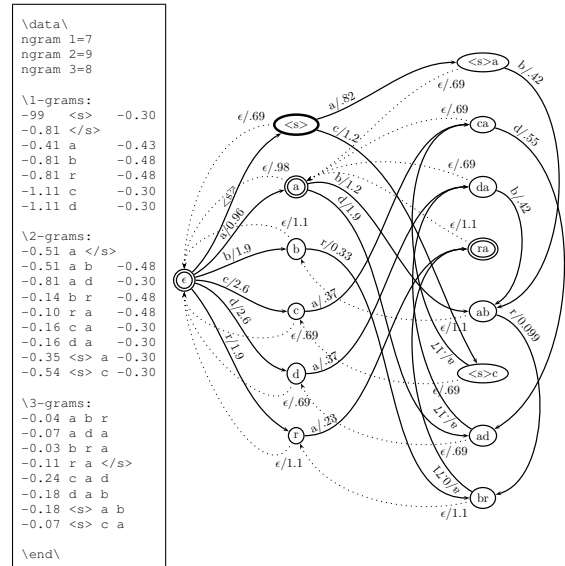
\data\
ngram 1=7
ngram 2=9
ngram 3=8

\1-grams:
-99 <s> -0.30
-0.81 </s>
-0.41 a -0.43
-0.81 b -0.48
-0.81 r -0.48
-1.11 c -0.30
-1.11 d -0.30

\2-grams:
-0.51 a </s>
-0.51 a b -0.48
-0.81 a d -0.30
-0.14 b r -0.48
-0.10 r a -0.48
-0.16 c a -0.30
-0.16 d a -0.30
-0.35 <s> a -0.30
-0.54 <s> c -0.30

\3-grams:
-0.04 a b r
-0.07 a d a
-0.03 b r a
-0.11 r a </s>
-0.24 c a d
-0.18 d a b
-0.18 <s> a b
-0.07 <s> c a

\end\

<s>>a
b/.42
$\epsilon$/.69
$\epsilon$/.69
<s>
a/.82
c/1.2
$\epsilon$/.69
ca
d/.55
$\epsilon$/.98
/.87
a
b/1.2
d/1.9
$\epsilon$/.69
da
b/.42
a/0.96
$\epsilon$/1.1
$\epsilon$/1.1
b
r/0.33
ra
b/1.9
$\epsilon$
c/2.6
c
a/.37
ab
r/0.099
d/2.6
$\epsilon$/.69
$\epsilon$/1.1
r/1.9
d
a/.37
a/.17
<s>c
$\epsilon$/.69
$\epsilon$/.69
a/.17
r
a/.23
ad
$\epsilon$/.69
$\epsilon$/1.1
a/0.71
br
$\epsilon$/1.1